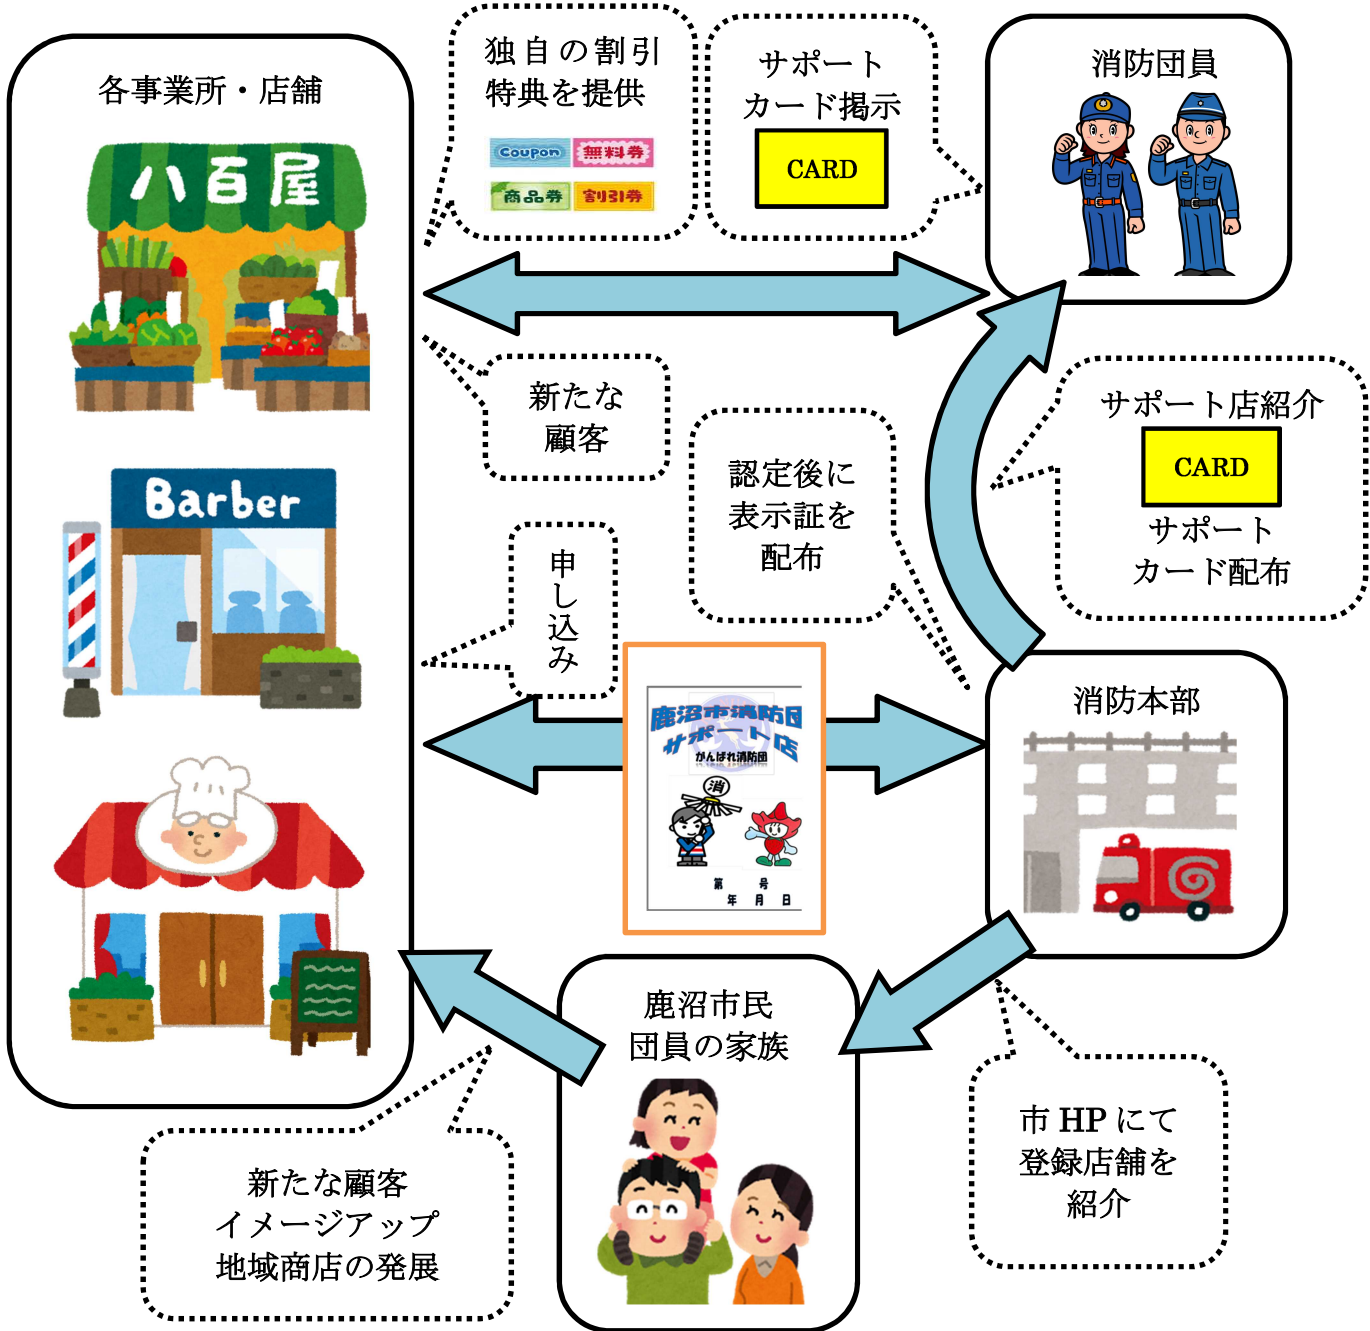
各事業所・店舗

八百屋

Barber

独自の割引特典を提供

Coupon 無料券 商品券 割引券

サポートカード掲示

CARD

消防団員

新たな顧客

申し込み

認定後に表示証を配布

サポート店紹介

CARD

サポートカード配布

鹿沼市消防団サポート店

がんばれ消防団

消

第 号
年 月 日

消防本部

鹿沼市民
団員の家族

新たな顧客
イメージアップ
地域商店の発展

市 HP にて
登録店舗を
紹介